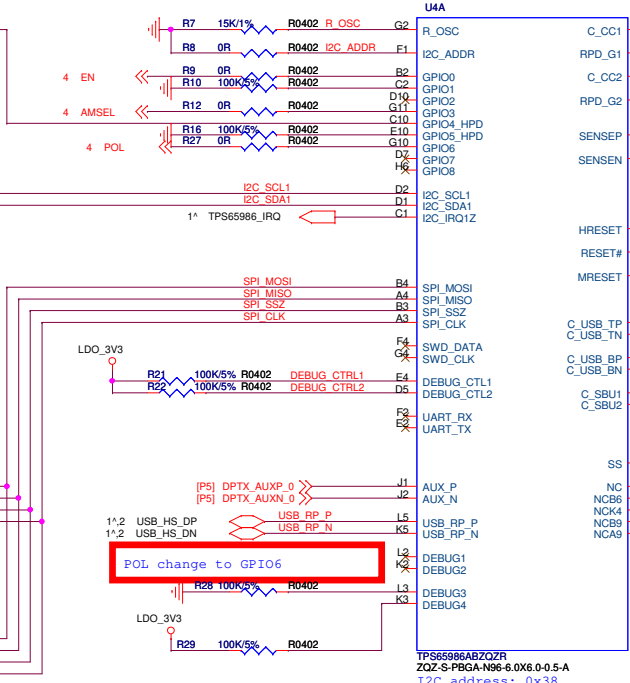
U4A

R7 15K/1% R0402 R_OSC G2 R_OSC
R8 0R R0402 I2C_ADDR F1 I2C_ADDR
4 EN R9 0R R0402 B2 GPIO0
R10 100K/5% R0402 C2 GPIO1
D10 GPIO2
4 AMSEL R12 0R R0402 G11 GPIO3
C10 GPIO4_HPD
R16 100K/5% R0402 E10 GPIO5_HPD
4 POL R27 0R R0402 G10 GPIO6
D7 GPIO7
H6 GPIO8

I2C_SCL1 D2 I2C_SCL1
I2C_SDA1 D1 I2C_SDA1
1^ TPS65986_IRQ C1 I2C_IRQ1Z

SPI_MOSI B4 SPI_MOSI
SPI_MISO A4 SPI_MISO
SPI_SSZ B3 SPI_SSZ
SPI_CLK A3 SPI_CLK

LDO_3V3
F4 SWD_DATA
G4 SWD_CLK
R21 100K/5% R0402 DEBUG_CTRL1 D4 DEBUG_CTL1
R22 100K/5% R0402 DEBUG_CTRL2 D5 DEBUG_CTL2
F2 UART_RX
E2 UART_TX

[P5] DPTX_AUXP_0 J1 AUX_P
[P5] DPTX_AUXN_0 J2 AUX_N
1^,2 USB_HS_DP USB_RP_P L5 USB_RP_P
1^,2 USB_HS_DN USB_RP_N K5 USB_RP_N
L2 DEBUG1
K2 DEBUG2
POL change to GPIO6
R28 100K/5% R0402 L3 DEBUG3
K3 DEBUG4
LDO_3V3
R29 100K/5% R0402

C_CC1
RPD_G1
C_CC2
RPD_G2
SENSEP
SENSEN
HRESET
RESET#
MRESET
C_USB_TP
C_USB_TN
C_USB_BP
C_USB_BN
C_SBU1
C_SBU2
SS
NC
NCB6
NCK4
NCB9
NCA9

TPS65986ABZQZR
ZQZ-S-PBGA-N96-6.0X6.0-0.5-A
I2C address: 0x38